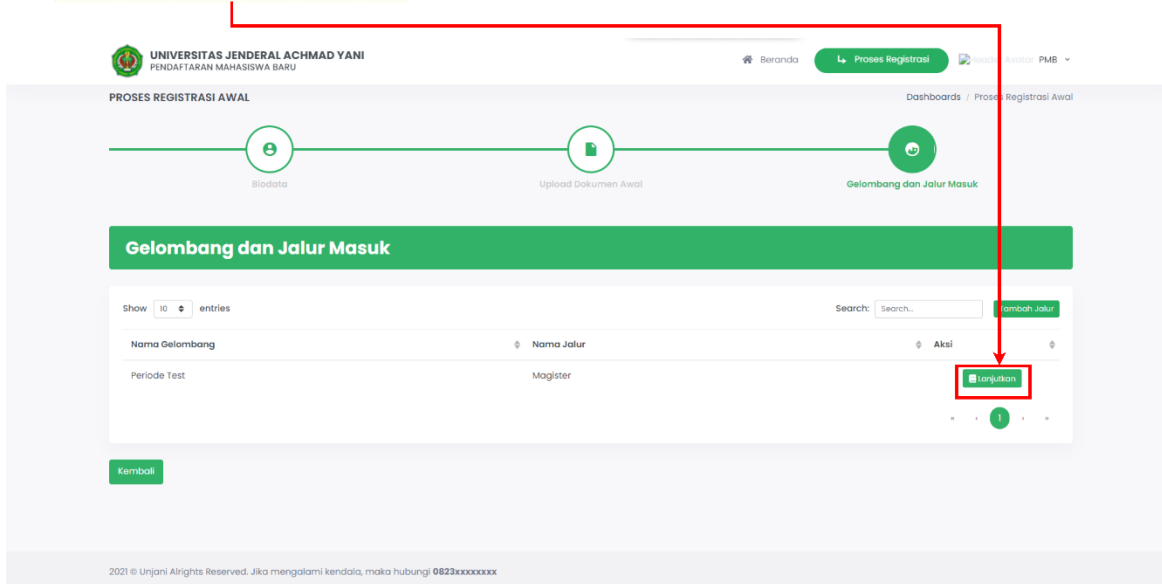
UNIVERSITAS JENDERAL ACHMAD YANI
PENDAFTARAN MAHASISWA BARU

Beranda Proses Registrasi Header Avatar PMB

PROSES REGISTRASI AWAL

Dashboards / Proses Registrasi Awal

Biodata

Upload Dokumen Awal

Gelombang dan Jalur Masuk

Gelombang dan Jalur Masuk

Show 10 entries

Search: Search...

Tambah Jalur

| Nama Gelombang | Nama Jalur | Aksi |
|---|---|---|
| Periode Test | Magister | Lanjutkan |

« ‹ 1 › »

Kembali

2021 © Unjani Alrights Reserved. Jika mengalami kendala, maka hubungi 0823xxxxxxxx